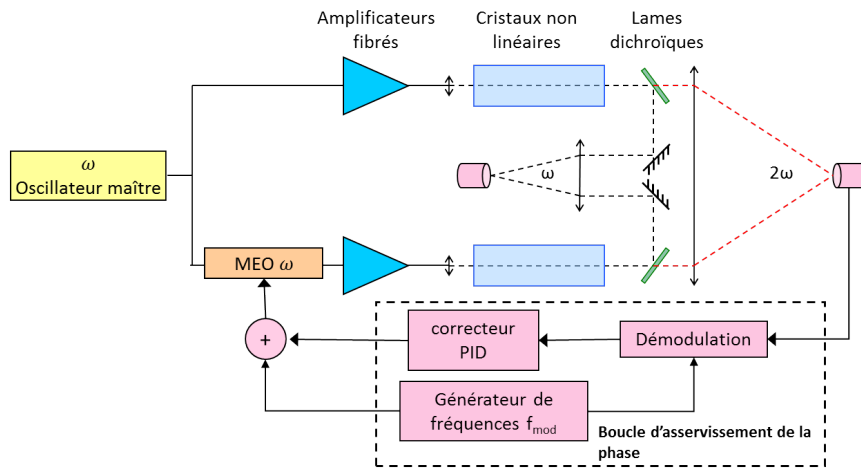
Amplificateurs fibrés

Cristaux non linéaires

Lames dichroïques

$\omega$
Oscillateur maître

$\omega$

2$\omega$

MEO $\omega$

+

correcteur PID

Démodulation

Générateur de fréquences $f_{mod}$

Boucle d'asservissement de la phase